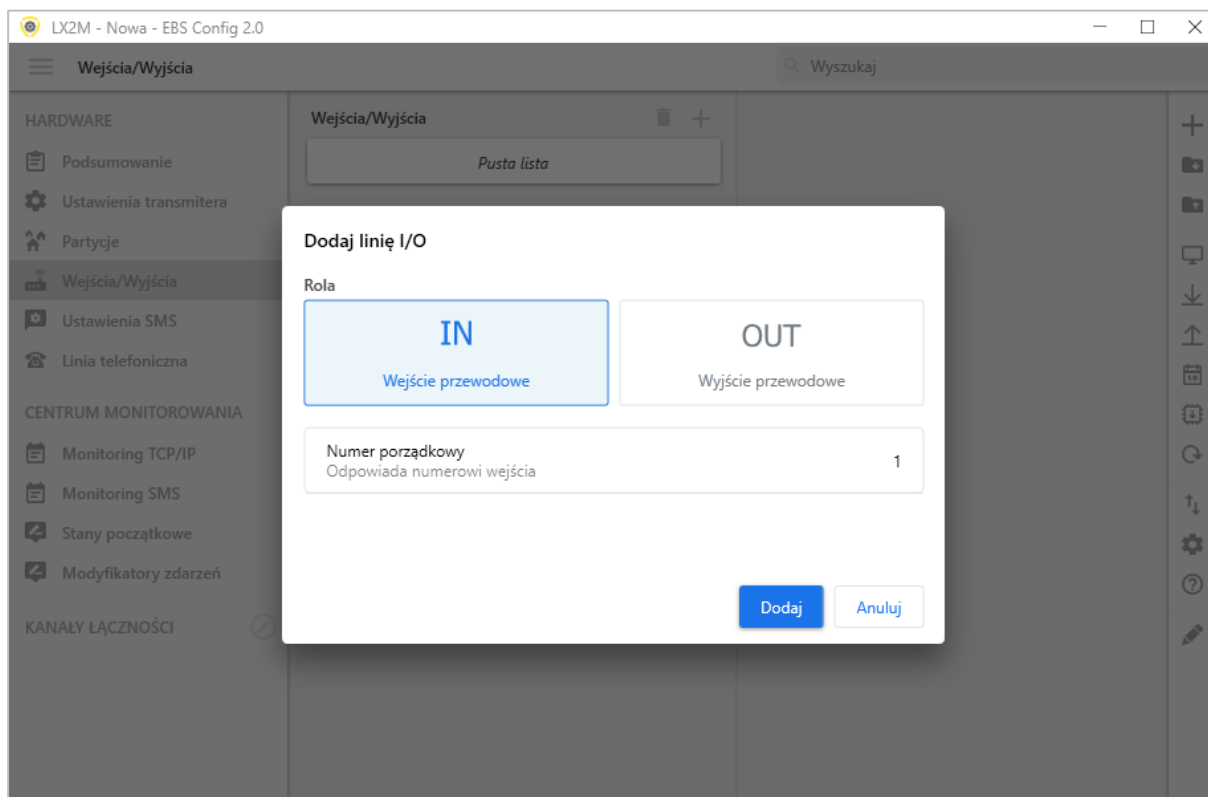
LX2M - Nowa - EBS Config 2.0

Wejścia/Wyjścia

Wyszukaj

HARDWARE

Podsumowanie

Ustawienia transmitera

Partycje

Wejścia/Wyjścia

Ustawienia SMS

Linia telefoniczna

CENTRUM MONITOROWANIA

Monitoring TCP/IP

Monitoring SMS

Stany początkowe

Modyfikatory zdarzeń

KANAŁY ŁĄCZNOŚCI

Wejścia/Wyjścia

Pusta lista

Dodaj linię I/O

Rola

IN

Wejście przewodowe

OUT

Wyjście przewodowe

Numer porządkowy
Odpowiada numerowi wejścia

1

Dodaj

Anuluj